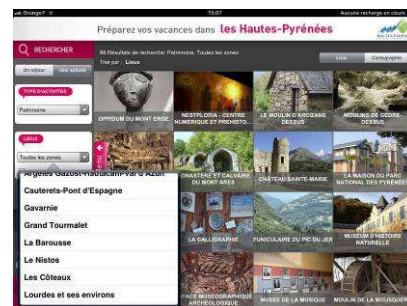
Orange F 15:07 Aucune recherche en cours

Préparez vos vacances dans les Hautes-Pyrénées

RECHERCHER

Un séjour Vos activités

TYPE D'ACTIVITÉS

Patrimoine

LIEUX

Toutes les zones

98 Résultats de recherche: Patrimoine, Toutes les zones

Trier par : Lieux

Liste Cartographie

OPPIDUM DU MONT ERGÉ

NESTPLORIA - CENTRE NUMÉRIQUE ET PRÉHISTO...

LE MOULIN D'AROIZANS DESSUS

MOULINS DE GERDE DESSUS

CHAPELLE ET CALVAIRE DU MONT ARES

CHÂTEAU SAINTE-MARIE

LA MAISON DU PARC NATIONAL DES PYRÉNÉES

LA CALLIGRAPHIE

FUNICULAIRE DU PIC DU JER

MUSÉUM D'HISTOIRE NATURELLE

ESPACE MUSÉOGRAPHIQUE ARCHÉOLOGIQUE

MUSÉE DE LA MUSIQUE

MOULIN DE LA MOUSQUIÈRE

Argelès-Gazost-Hautacam-Val d'Azun

Cauterets-Pont d'Espagne

Gavarnie

Grand Tourmalet

La Barousse

Le Nistos

Les Côteaux

Lourdes et ses environs